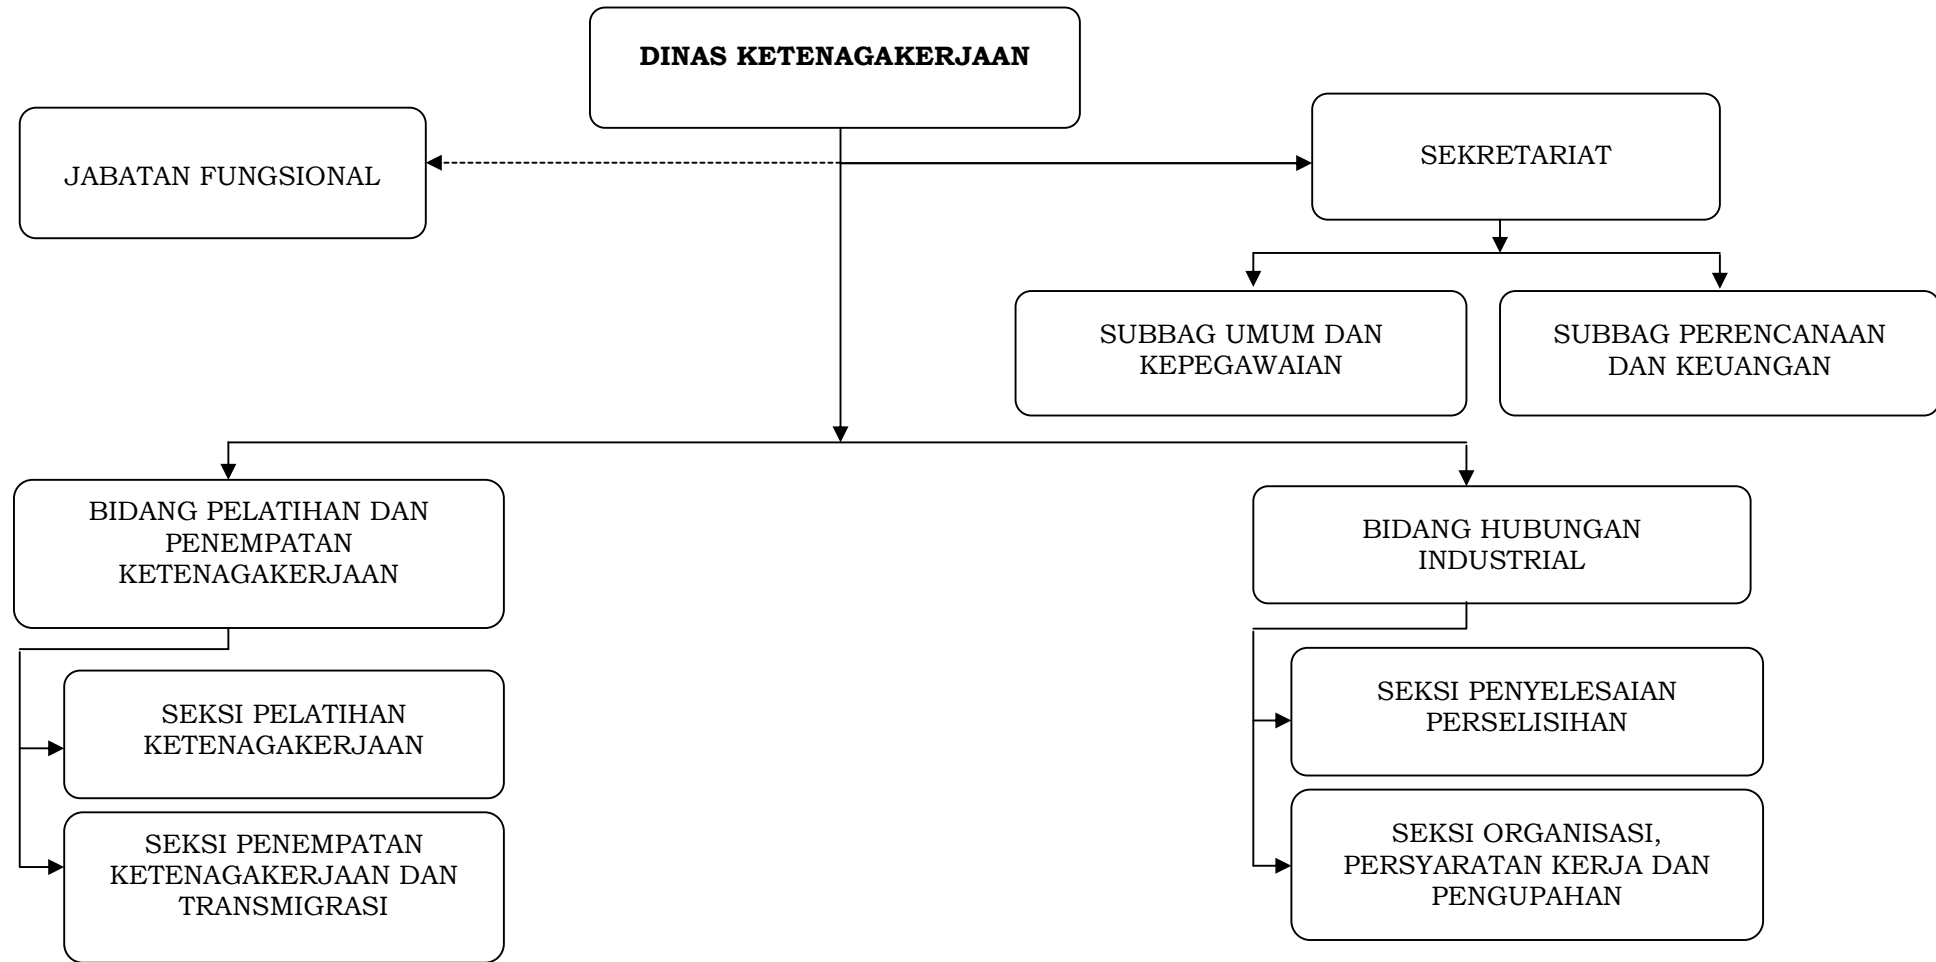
DINAS KETENAGAKERJAAN

JABATAN FUNGSIONAL

SEKRETARIAT

SUBBAG UMUM DAN KEPEGAWAIAN

SUBBAG PERENCANAAN DAN KEUANGAN

BIDANG PELATIHAN DAN PENEMPATAN KETENAGAKERJAAN

SEKSI PELATIHAN KETENAGAKERJAAN

SEKSI PENEMPATAN KETENAGAKERJAAN DAN TRANSMIGRASI

BIDANG HUBUNGAN INDUSTRIAL

SEKSI PENYELESAIAN PERSELISIHAN

SEKSI ORGANISASI, PERSYARATAN KERJA DAN PENGUPAHAN